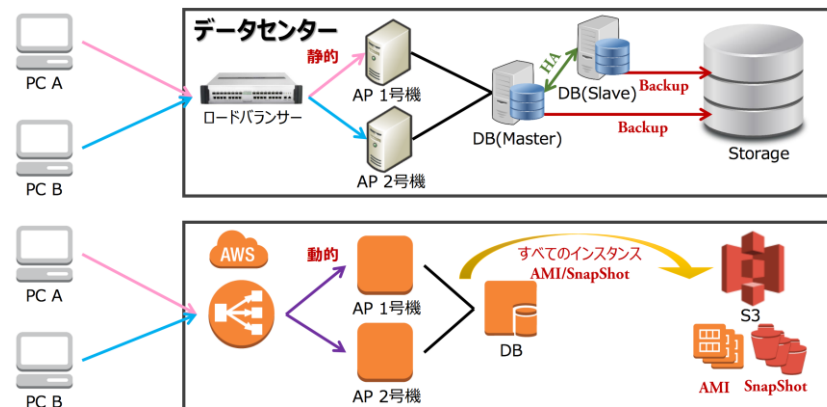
PC A

PC B

データセンター

ロードバランサー

静的

AP 1号機

AP 2号機

DB(Master)

HA

DB(Slave)

Backup

Backup

Storage

PC A

PC B

AWS

動的

AP 1号機

AP 2号機

DB

すべてのインスタンス
AMI/SnapShot

S3

AMI

SnapShot